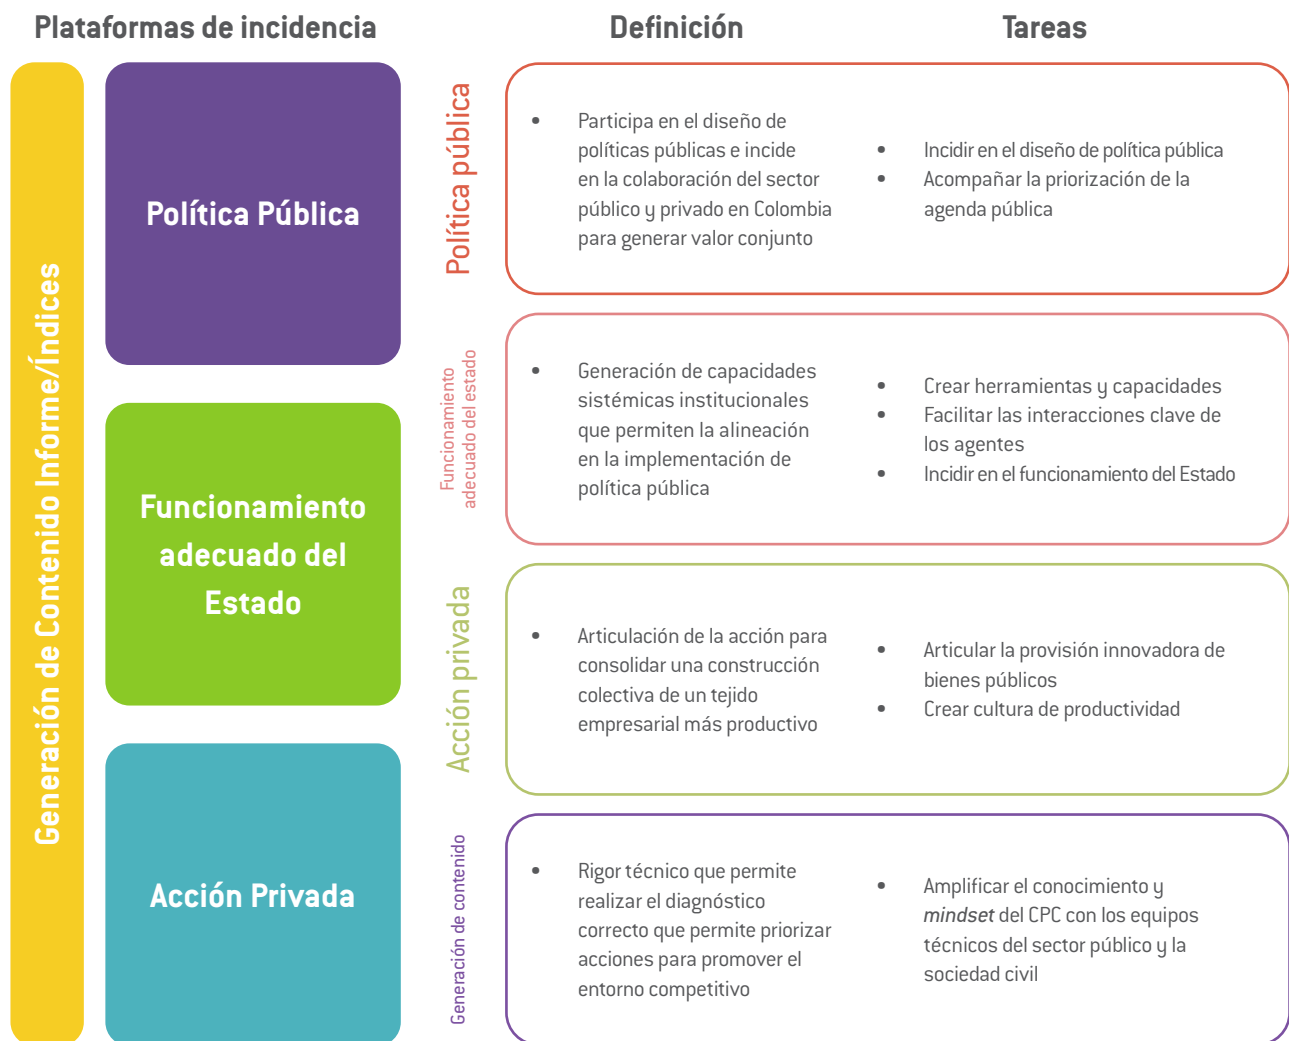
Plataformas de incidencia

Definición

Tareas

Generación de Contenido Informe/Índices

Política Pública

Funcionamiento adecuado del Estado

Acción Privada

Política pública

• Participa en el diseño de políticas públicas e incide en la colaboración del sector público y privado en Colombia para generar valor conjunto

• Incidir en el diseño de política pública
• Acompañar la priorización de la agenda pública

Funcionamiento adecuado del estado

• Generación de capacidades sistémicas institucionales que permiten la alineación en la implementación de política pública

• Crear herramientas y capacidades
• Facilitar las interacciones clave de los agentes
• Incidir en el funcionamiento del Estado

Acción privada

• Articulación de la acción para consolidar una construcción colectiva de un tejido empresarial más productivo

• Articular la provisión innovadora de bienes públicos
• Crear cultura de productividad

Generación de contenido

• Rigor técnico que permite realizar el diagnóstico correcto que permite priorizar acciones para promover el entorno competitivo

• Amplificar el conocimiento y *mindset* del CPC con los equipos técnicos del sector público y la sociedad civil